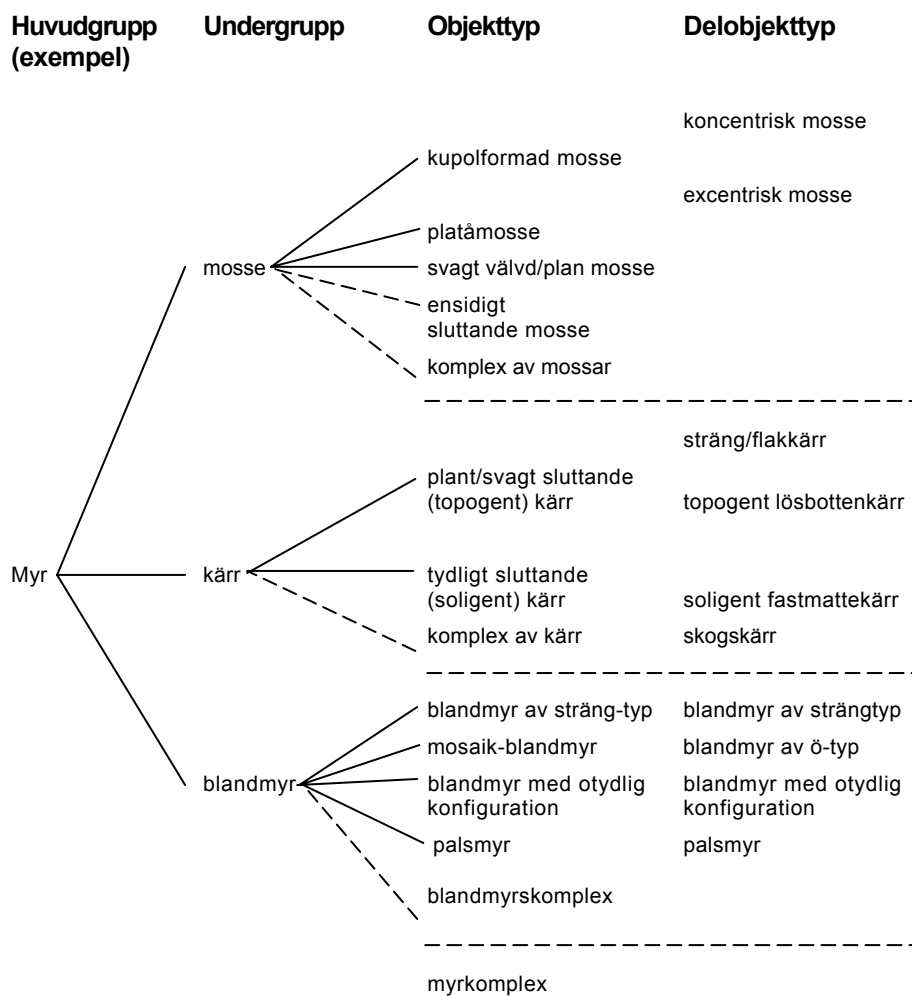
Huvudgrupp (exempel)

Undergrupp

Objekttyp

Delobjekttyp

koncentrisk mosse

kupolformad mosse

excentrisk mosse

platåmosse

mosse

svagt välvd/plan mosse

ensidigt sluttande mosse

komplex av mossar

sträng/flakkärr

plant/svagt sluttande (topogent) kärr

topogent lösbottenkärr

Myr

kärr

tydligt sluttande (soligent) kärr

soligent fastmattekärr

komplex av kärr

skogskärr

blandmyr av sträng-typ

blandmyr av strängtyp

mosaik-blandmyr

blandmyr av ö-typ

blandmyr

blandmyr med otydlig konfiguration

blandmyr med otydlig konfiguration

palsmyr

palsmyr

blandmyrskomplex

myrkomplex